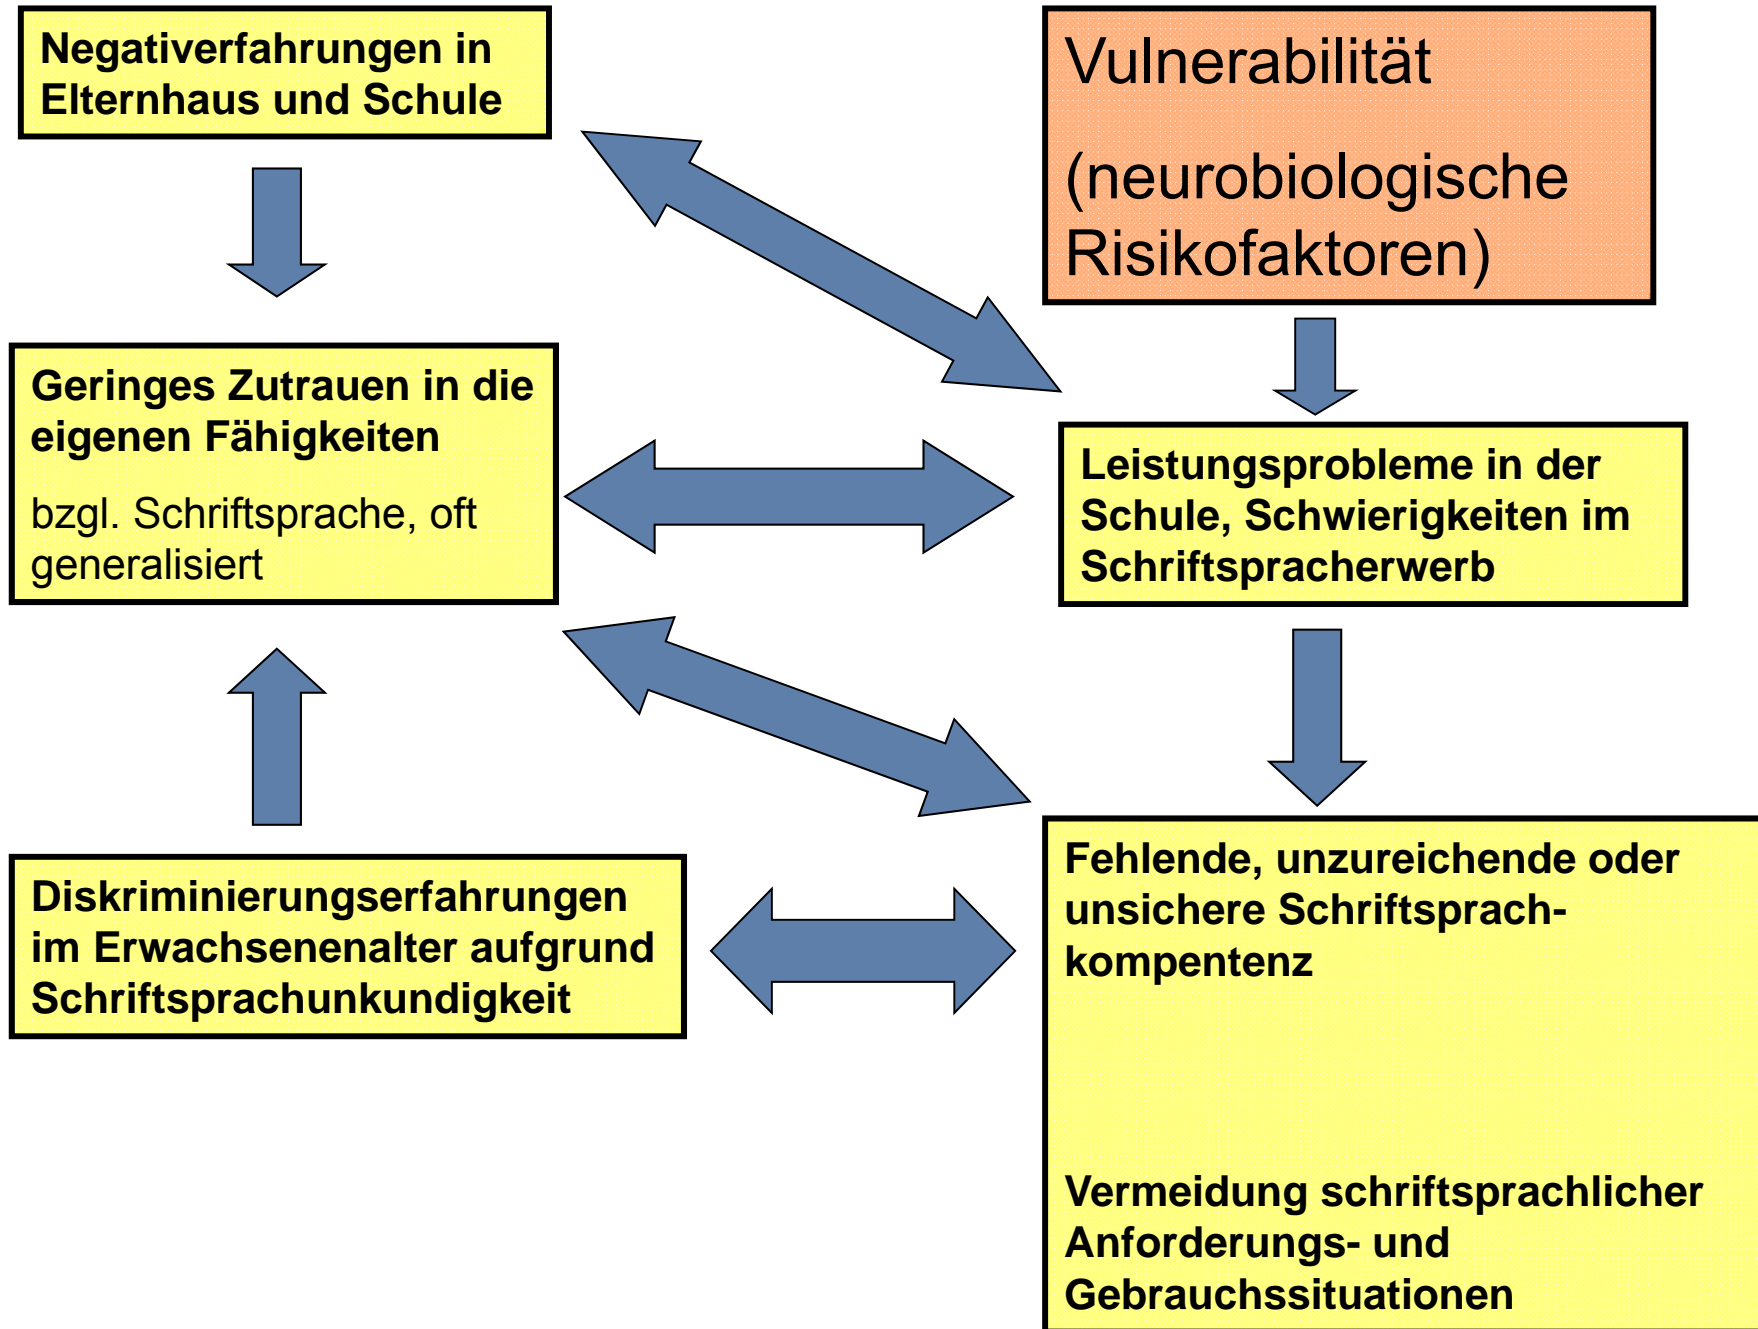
Negativerfahrungen in Elternhaus und Schule

Vulnerabilität

(neurobiologische Risikofaktoren)

Geringes Zutrauen in die eigenen Fähigkeiten

bzgl. Schriftsprache, oft generalisiert

Leistungsprobleme in der Schule, Schwierigkeiten im Schriftspracherwerb

Diskriminierungserfahrungen im Erwachsenenalter aufgrund Schriftsprachunkundigkeit

Fehlende, unzureichende oder unsichere Schriftsprachkompentenz

Vermeidung schriftsprachlicher Anforderungs- und Gebrauchssituationen